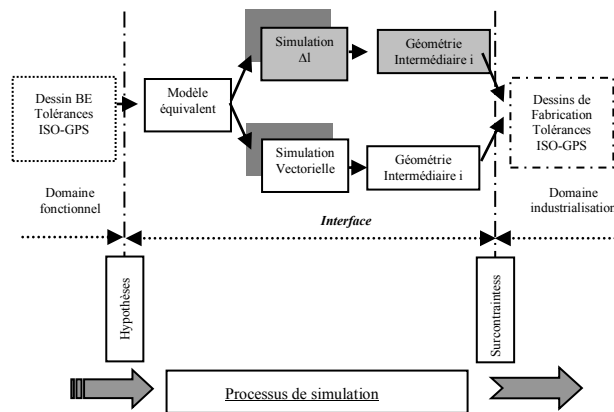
Dessin BE Tolérances ISO-GPS

Modèle équivalent

Simulation $\Delta l$

Géométrie Intermédiaire i

Simulation Vectorielle

Géométrie Intermédiaire i

Dessins de Fabrication Tolérances ISO-GPS

Domaine fonctionnel

Interface

Domaine industrialisation

Hypothèses

Surcontraintess

Processus de simulation